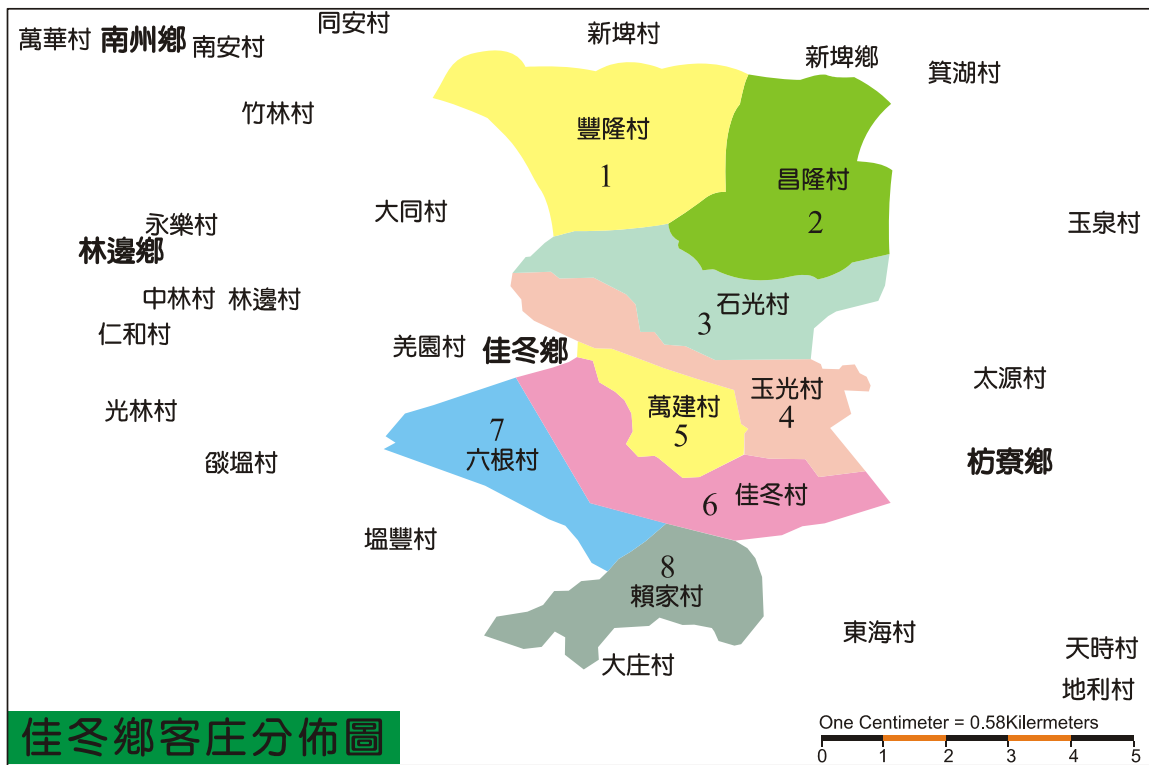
萬華村 南州鄉 南安村
同安村
新埤村
新埤鄉
箕湖村
竹林村
豐隆村
1
昌隆村
2
永樂村
大同村
玉泉村
林邊鄉
中林村 林邊村
石光村
3
仁和村
羌園村
佳冬鄉
太源村
玉光村
4
萬建村
5
光林村
7
六根村
餃塭村
枋寮鄉
佳冬村
6
塭豐村
8
賴家村
東海村
天時村
大庄村
地利村
佳冬鄉客庄分佈圖
One Centimeter = 0.58Kilermeters
0 1 2 3 4 5